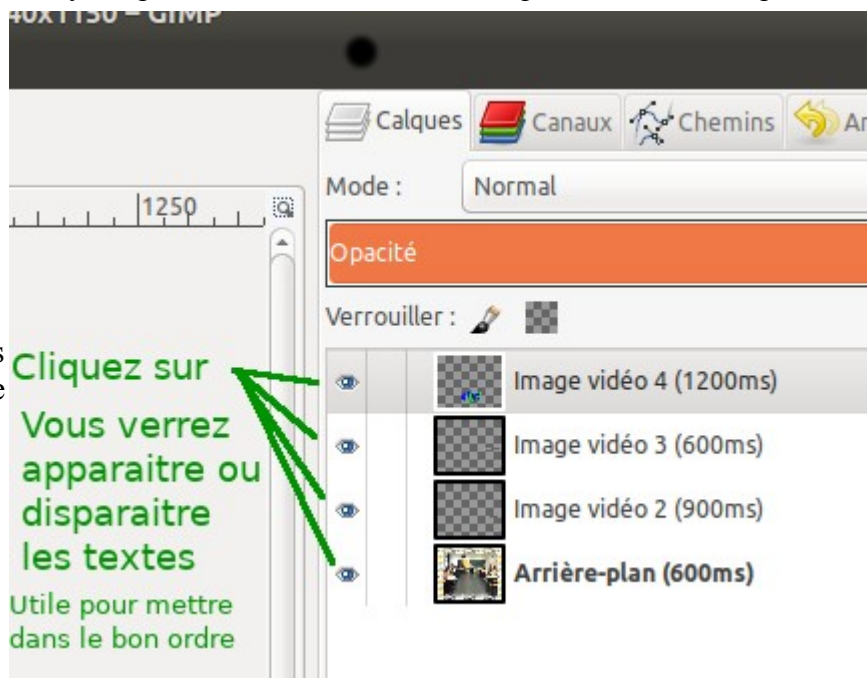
40x1150 – GIMP

1250

Calques Canaux Chemins Ar

Mode : Normal

Opacité

Verrouiller :

Cliquez sur
Vous verrez apparaitre ou disparaitre les textes
Utile pour mettre dans le bon ordre

Image vidéo 4 (1200ms)
Image vidéo 3 (600ms)
Image vidéo 2 (900ms)
Arrière-plan (600ms)